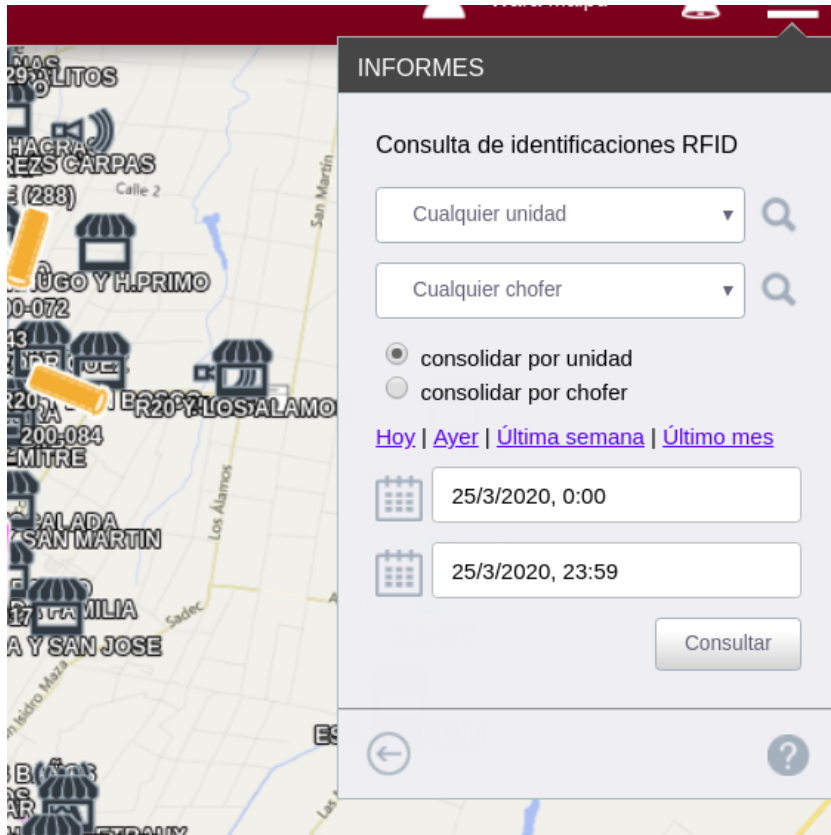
INFORMES

Consulta de identificaciones RFID

Cualquier unidad

Cualquier chofer

consolidar por unidad
consolidar por chofer

Hoy | Ayer | Última semana | Último mes

25/3/2020, 0:00

25/3/2020, 23:59

Consultar

29 LITOS
HACRA
REZ CARPAS
E (288)
Calle 2
San Martín
UGO Y H.PRIMO
00-072
R20 Y LOS ALAMO
200-084
MITRE
Los Álamos
CALADA
SAN MARTIN
FAMILIA
A Y SAN JOSE
Sadec
Isidro Maza
ES
Las